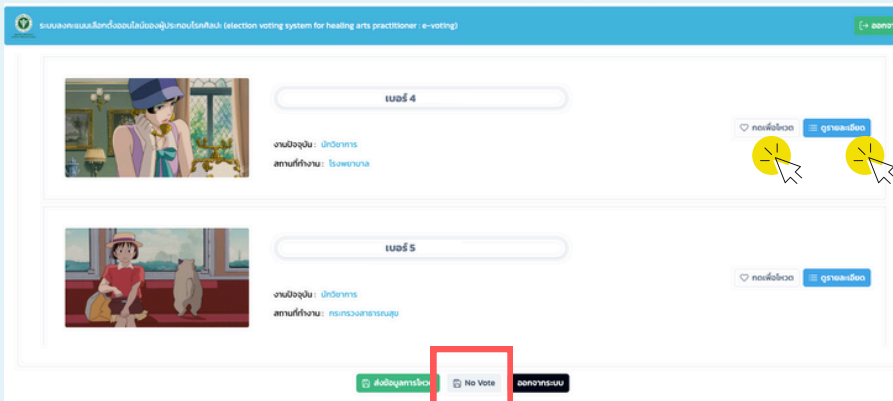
ระบบลงคะแนนเลือกตั้งออนไลน์ของผู้ประกอบโรคศิลปะ (election voting system for healing arts practitioner : e-voting)

ออกจา

เบอร์ 4

งานปัจจุบัน : นักวิชาการ
สถานที่ทำงาน : โรงพยาบาล

กดเพื่อโหวต

ดูรายละเอียด

เบอร์ 5

งานปัจจุบัน : นักวิชาการ
สถานที่ทำงาน : กระทรวงสาธารณสุข

กดเพื่อโหวต

ดูรายละเอียด

ส่งข้อมูลการโหวต

No Vote

ออกจากระบบ